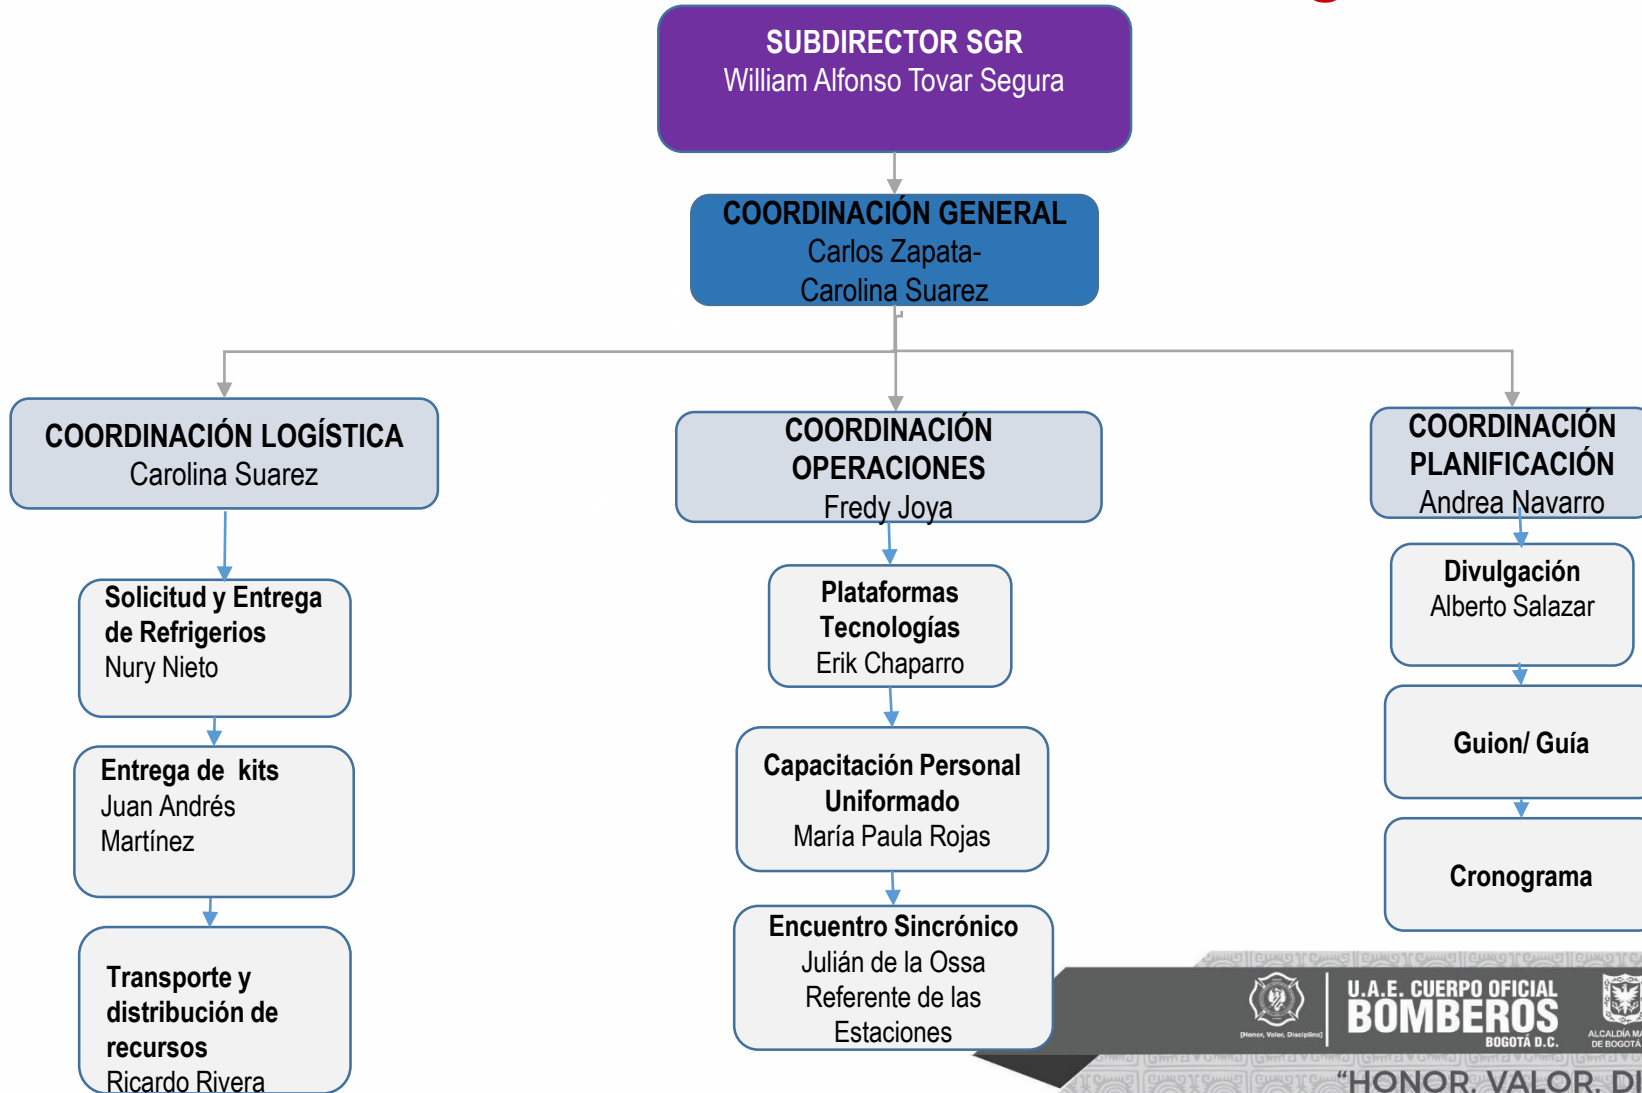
SUBDIRECTOR SGR
William Alfonso Tovar Segura

COORDINACIÓN GENERAL
Carlos Zapata-
Carolina Suarez

COORDINACIÓN LOGÍSTICA
Carolina Suarez

COORDINACIÓN OPERACIONES
Fredy Joya

COORDINACIÓN PLANIFICACIÓN
Andrea Navarro

Solicitud y Entrega de Refrigerios
Nury Nieto

Entrega de kits
Juan Andrés Martínez

Transporte y distribución de recursos
Ricardo Rivera

Plataformas Tecnologías
Erik Chaparro

Capacitación Personal Uniformado
María Paula Rojas

Encuentro Sincrónico
Julián de la Ossa
Referente de las Estaciones

Divulgación
Alberto Salazar

Guion/ Guía

Cronograma

[Honor, Valor, Disciplina]
U.A.E. CUERPO OFICIAL
BOMBEROS
BOGOTÁ D.C.
ALCALDÍA MA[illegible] DE BOGOTÁ

"HONOR, VALOR, DI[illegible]